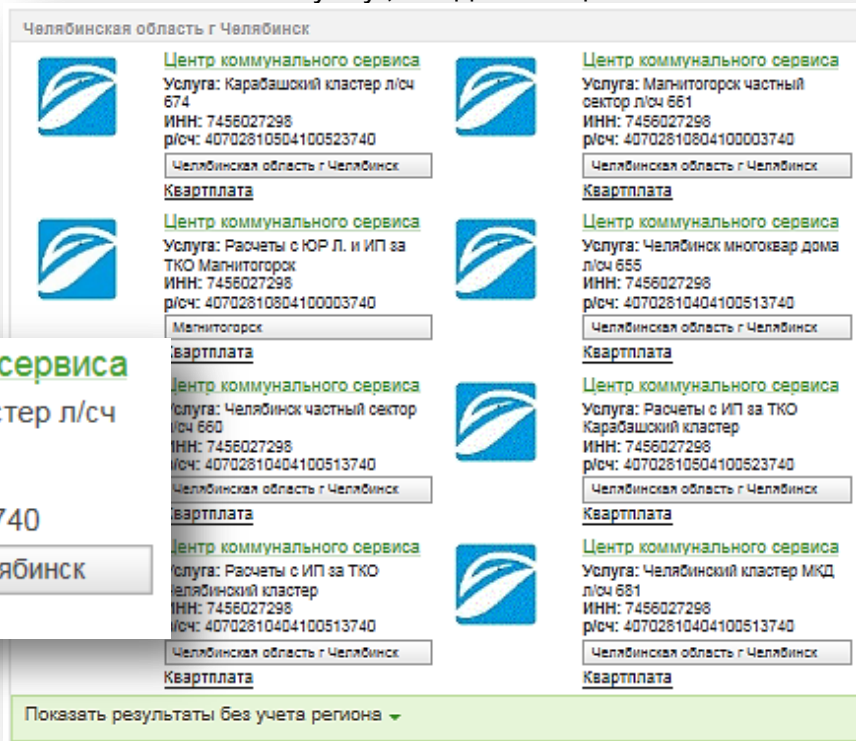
Челябинская область г Челябинск

Центр коммунального сервиса
Услуга: Карабашский кластер л/сч 674
ИНН: 7456027298
р/сч: 40702810504100523740
Челябинская область г Челябинск
Квартплата

Центр коммунального сервиса
Услуга: Магнитогорск частный сектор л/сч 661
ИНН: 7456027298
р/сч: 40702810804100003740
Челябинская область г Челябинск
Квартплата

Центр коммунального сервиса
Услуга: Расчеты с ЮР Л. и ИП за ТКО Магнитогорск
ИНН: 7456027298
р/сч: 40702810804100003740
Магнитогорск
Квартплата

Центр коммунального сервиса
Услуга: Челябинск многокварт дома л/сч 655
ИНН: 7456027298
р/сч: 40702810404100513740
Челябинская область г Челябинск
Квартплата

сервиса
стер л/сч
740
ябинск

Центр коммунального сервиса
Услуга: Челябинск частный сектор л/сч 660
ИНН: 7456027298
р/сч: 40702810404100513740
Челябинская область г Челябинск
Квартплата

Центр коммунального сервиса
Услуга: Расчеты с ИП за ТКО Карабашский кластер
ИНН: 7456027298
р/сч: 40702810504100523740
Челябинская область г Челябинск
Квартплата

Центр коммунального сервиса
Услуга: Расчеты с ИП за ТКО Челябинский кластер
ИНН: 7456027298
р/сч: 40702810404100513740
Челябинская область г Челябинск
Квартплата

Центр коммунального сервиса
Услуга: Челябинский кластер МКД л/сч 681
ИНН: 7456027298
р/сч: 40702810404100513740
Челябинская область г Челябинск
Квартплата

Показать результаты без учета региона